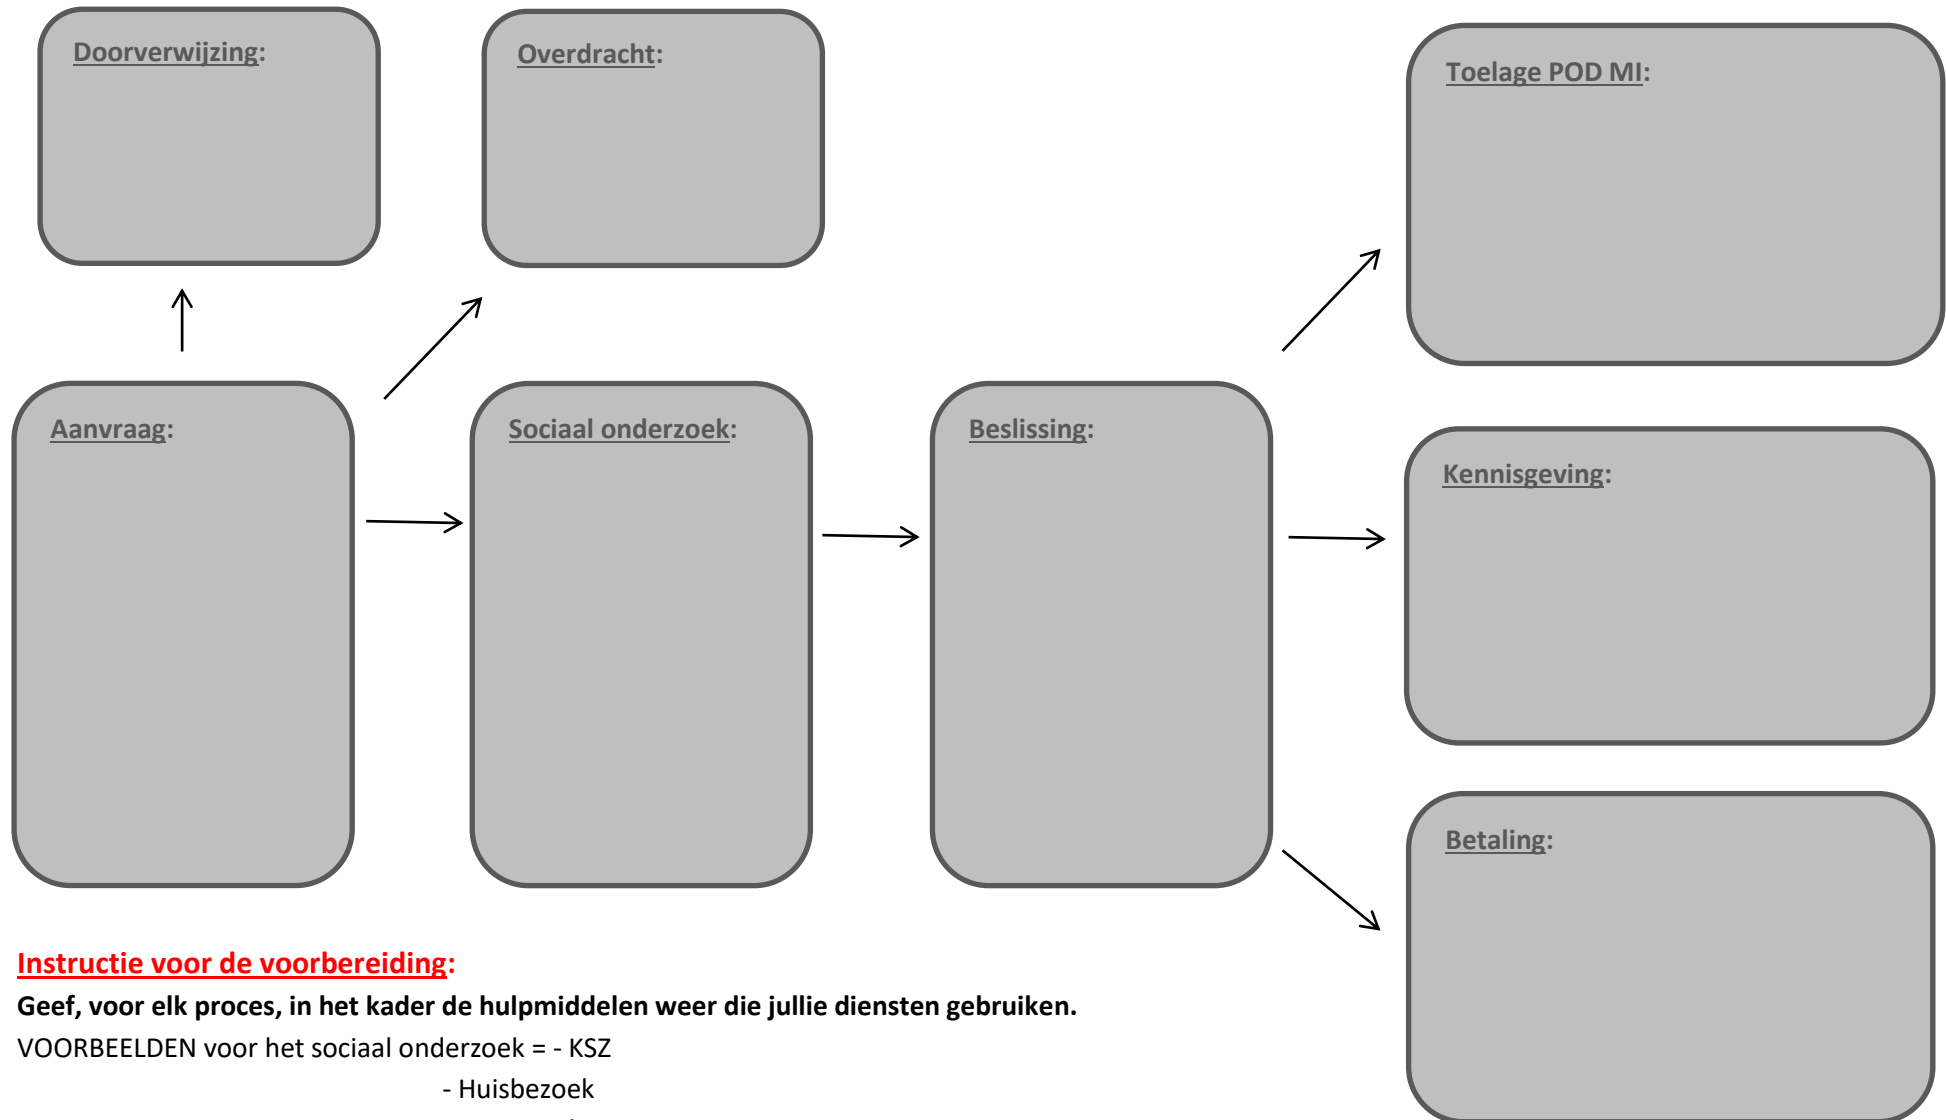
Doorverwijzing:

Overdracht:

Toelage POD MI:

Aanvraag:

Sociaal onderzoek:

Beslissing:

Kennisgeving:

Betaling:

Instructie voor de voorbereiding:

Geef, voor elk proces, in het kader de hulpmiddelen weer die jullie diensten gebruiken.

VOORBEELDEN voor het sociaal onderzoek = - KSZ
- Huisbezoek
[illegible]